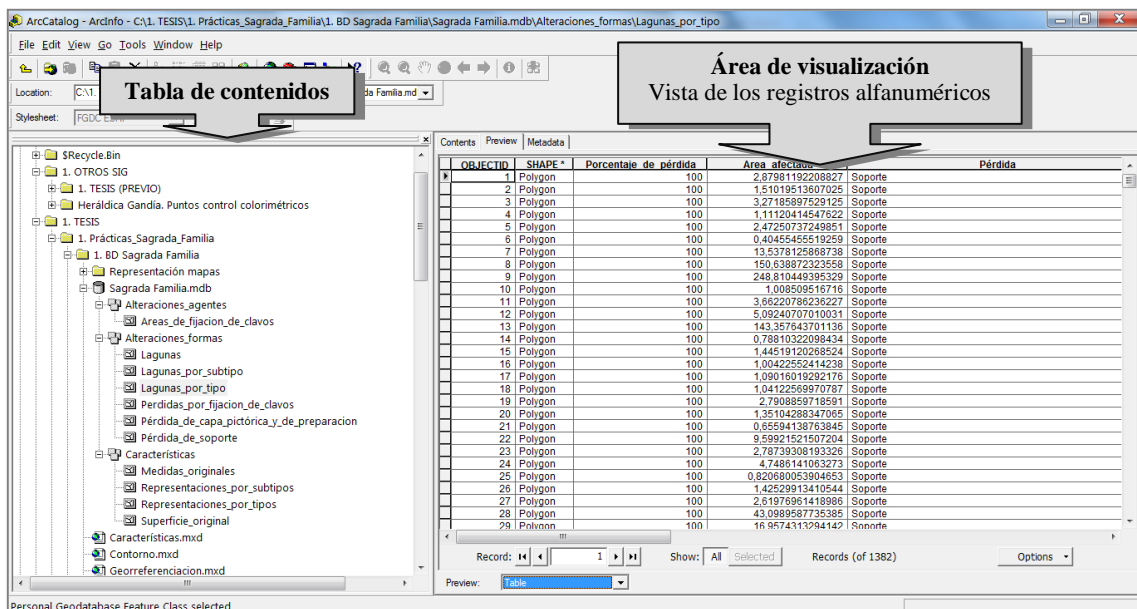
ArcCatalog - ArcInfo - C:\1. TESIS\1. Prácticas_Sagrada_Familia\1. BD Sagrada Familia\Sagrada Familia.mdb\Alteraciones_formas\Lagunas_por_tipo

File Edit View Go Tools Window Help

Location: C:\1. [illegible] da Familia.md

Stylesheet: FGDC ESRI

Tabla de contenidos

Área de visualización
Vista de los registros alfanuméricos

$Recycle.Bin
1. OTROS SIG
1. TESIS (PREVIO)
Heráldica Gandia. Puntos control colorimétricos
1. TESIS
1. Prácticas_Sagrada_Familia
1. BD Sagrada Familia
Representación mapas
Sagrada Familia.mdb
Alteraciones_agentes
Areas_de_fijacion_de_clavos
Alteraciones_formas
Lagunas
Lagunas_por_subtipo
Lagunas_por_tipo
Perdidas_por_fijacion_de_clavos
Pérdida_de_capa_pictórica_y_de_preparacion
Pérdida_de_soporte
Características
Medidas_originales
Representaciones_por_subtipos
Representaciones_por_tipos
Superficie_original
Características.mxd
Contorno.mxd
Georreferenciacion.mxd

Contents Preview Metadata

| OBJECTID | SHAPE * | Porcentaje_de_pérdida | Area_afectada | Pérdida |
|---|---|---|---|---|
| 1 | Polygon | 100 | 2,87981192208827 | Soporte |
| 2 | Polygon | 100 | 1,51019513607025 | Soporte |
| 3 | Polygon | 100 | 3,27185897529125 | Soporte |
| 4 | Polygon | 100 | 1,11120414547622 | Soporte |
| 5 | Polygon | 100 | 2,47250737249851 | Soporte |
| 6 | Polygon | 100 | 0,40455455519259 | Soporte |
| 7 | Polygon | 100 | 13,5378125868738 | Soporte |
| 8 | Polygon | 100 | 150,638872323558 | Soporte |
| 9 | Polygon | 100 | 248,810449395329 | Soporte |
| 10 | Polygon | 100 | 1,008509516716 | Soporte |
| 11 | Polygon | 100 | 3,66220786236227 | Soporte |
| 12 | Polygon | 100 | 5,09240707010031 | Soporte |
| 13 | Polygon | 100 | 143,357643701136 | Soporte |
| 14 | Polygon | 100 | 0,78810322098434 | Soporte |
| 15 | Polygon | 100 | 1,44519120268524 | Soporte |
| 16 | Polygon | 100 | 1,00422552414238 | Soporte |
| 17 | Polygon | 100 | 1,09016019292176 | Soporte |
| 18 | Polygon | 100 | 1,04122569970787 | Soporte |
| 19 | Polygon | 100 | 2,7908859718591 | Soporte |
| 20 | Polygon | 100 | 1,35104288347065 | Soporte |
| 21 | Polygon | 100 | 0,65594138763845 | Soporte |
| 22 | Polygon | 100 | 9,59921521507204 | Soporte |
| 23 | Polygon | 100 | 2,78739308193326 | Soporte |
| 24 | Polygon | 100 | 4,7486141063273 | Soporte |
| 25 | Polygon | 100 | 0,820680053904653 | Soporte |
| 26 | Polygon | 100 | 1,42529913410544 | Soporte |
| 27 | Polygon | 100 | 2,61976961418986 | Soporte |
| 28 | Polygon | 100 | 43,0989587735385 | Soporte |
| 29 | Polygon | 100 | 16,9574313294142 | Soporte |

Record: 1 Show: All Selected Records (of 1382) Options

Preview: Table

Personal Geodatabase Feature Class selected